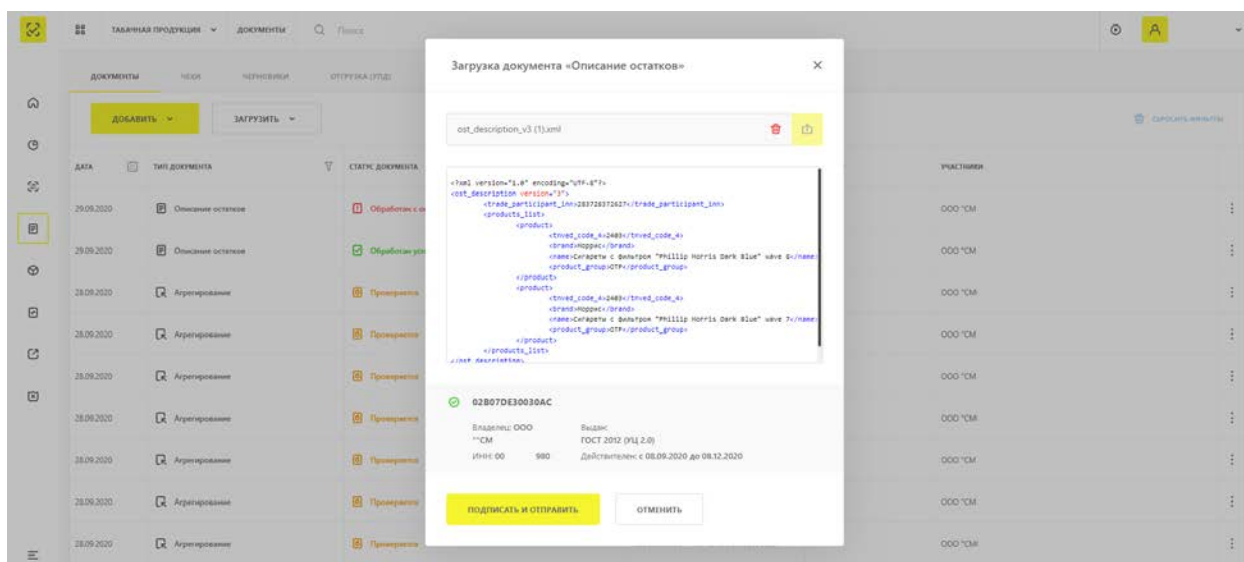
ТАБАЧНАЯ ПРОДУКЦИЯ ДОКУМЕНТЫ Поиск

ДОКУМЕНТЫ ЧЕКИ ЧЕРНОВИКИ ОТГРУЗКА (УПД)

ДОБАВИТЬ ЗАГРУЗИТЬ

СБРОСИТЬ ФИЛЬТРЫ

| ДАТА | ТИП ДОКУМЕНТА | СТАТУС ДОКУМЕНТА | УЧАСТНИКИ |
|---|---|---|---|
| 29.09.2020 | Описание остатков | Обработан с о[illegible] | ООО "СМ |
| 29.09.2020 | Описание остатков | Обработан усп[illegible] | ООО "СМ |
| 28.09.2020 | Агрегирование | Проверяется | ООО "СМ |
| 28.09.2020 | Агрегирование | Проверяется | ООО "СМ |
| 28.09.2020 | Агрегирование | Проверяется | ООО "СМ |
| 28.09.2020 | Агрегирование | Проверяется | ООО "СМ |
| 28.09.2020 | Агрегирование | Проверяется | ООО "СМ |
| 28.09.2020 | Агрегирование | Проверяется | ООО "СМ |
| 28.09.2020 | Агрегирование | Проверяется | ООО "СМ |

Загрузка документа «Описание остатков»

ost_description_v3 (1).xml

<?xml version="1.0" encoding="UTF-8"?>
<ost_description version="3">
<trade_participant_inn>283728372627</trade_participant_inn>
<products_list>
<product>
<tnved_code_4>2403</tnved_code_4>
<brand>Норрас</brand>
<name>Сигареты с фильтром "Phillip Morris Dark Blue" wave 6</name>
<product_group>OTP</product_group>
</product>
<product>
<tnved_code_4>2403</tnved_code_4>
<brand>Норрас</brand>
<name>Сигареты с фильтром "Phillip Morris Dark Blue" wave 7</name>
<product_group>OTP</product_group>
</product>
</products_list>
</ost_description>

02B07DE30030AC

Владелец: ООО "СМ
ИНН: 00 980
Выдан: ГОСТ 2012 (УЦ 2.0)
Действителен: с 08.09.2020 до 08.12.2020

ПОДПИСАТЬ И ОТПРАВИТЬ ОТМЕНИТЬ